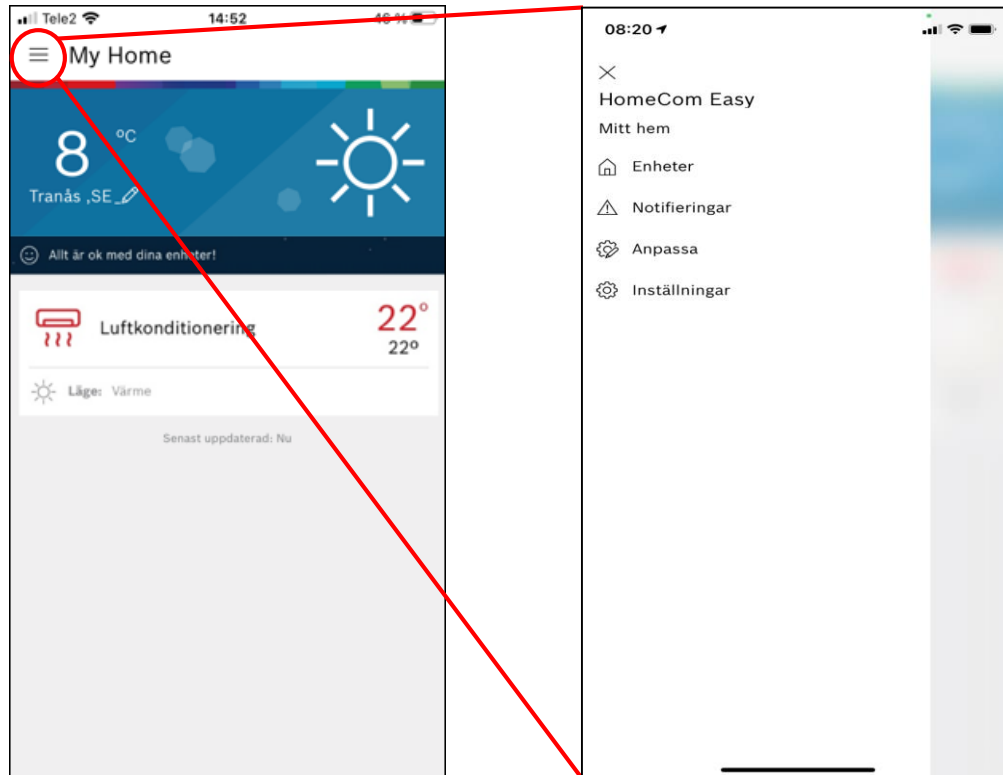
Tele2 14:52 46 %

My Home

8 °C

Tranås ,SE

Allt är ok med dina enheter!

Luftkonditionering 22° 22°

Läge: Värme

Senast uppdaterad: Nu

08:20

HomeCom Easy

Mitt hem

Enheter

Notifieringar

Anpassa

Inställningar